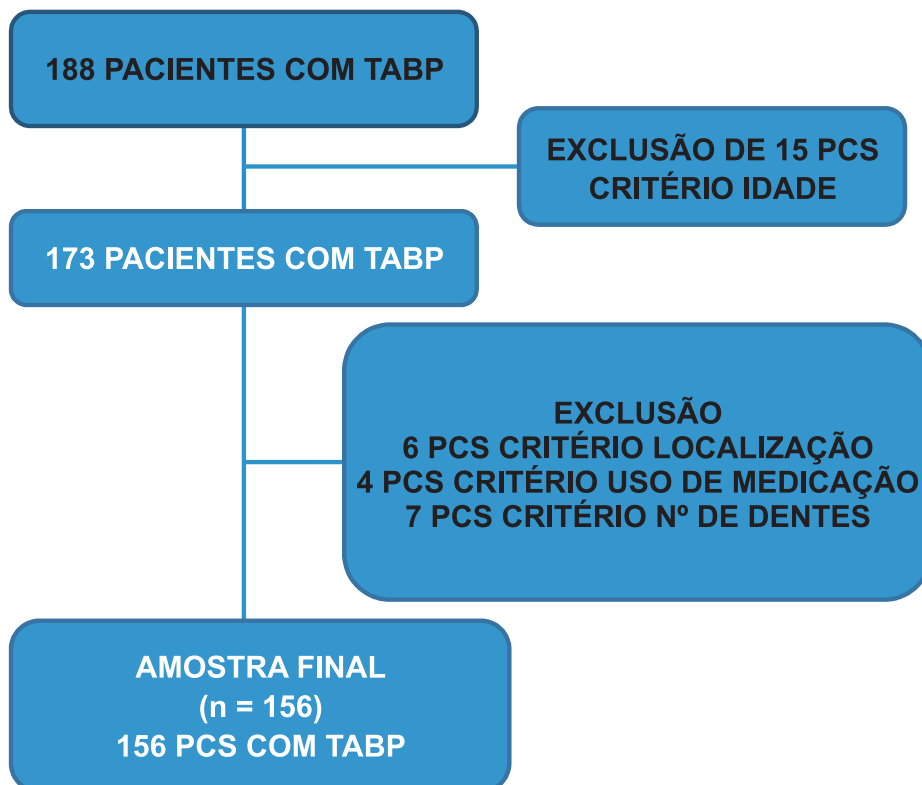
188 PACIENTES COM TABP

EXCLUSÃO DE 15 PCS
CRITÉRIO IDADE

173 PACIENTES COM TABP

EXCLUSÃO
6 PCS CRITÉRIO LOCALIZAÇÃO
4 PCS CRITÉRIO USO DE MEDICAÇÃO
7 PCS CRITÉRIO Nº DE DENTES

AMOSTRA FINAL
(n = 156)
156 PCS COM TABP